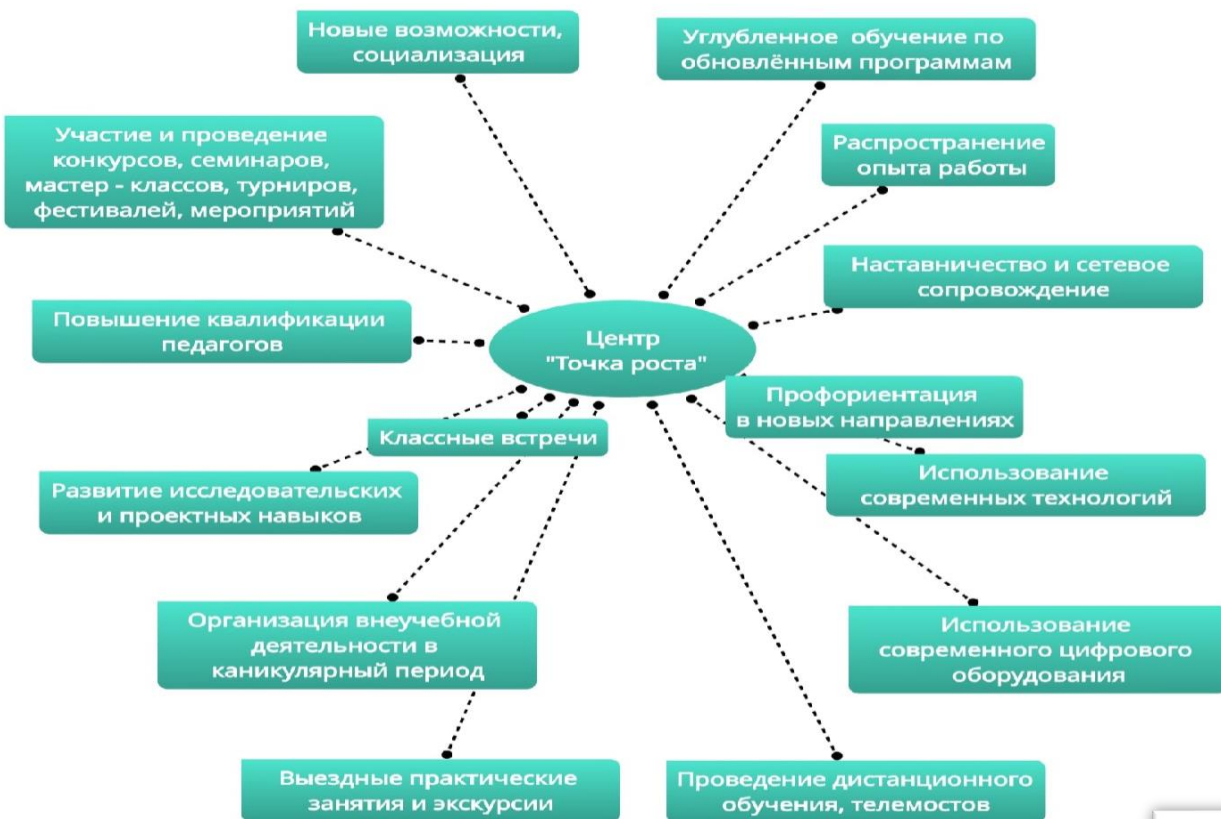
Новые возможности, социализация

Углубленное обучение по обновлённым программам

Участие и проведение конкурсов, семинаров, мастер - классов, турниров, фестивалей, мероприятий

Распространение опыта работы

Наставничество и сетевое сопровождение

Повышение квалификации педагогов

Центр "Точка роста"

Профориентация в новых направлениях

Классные встречи

Использование современных технологий

Развитие исследовательских и проектных навыков

Организация внеучебной деятельности в каникулярный период

Использование современного цифрового оборудования

Выездные практические занятия и экскурсии

Проведение дистанционного обучения, телемостов